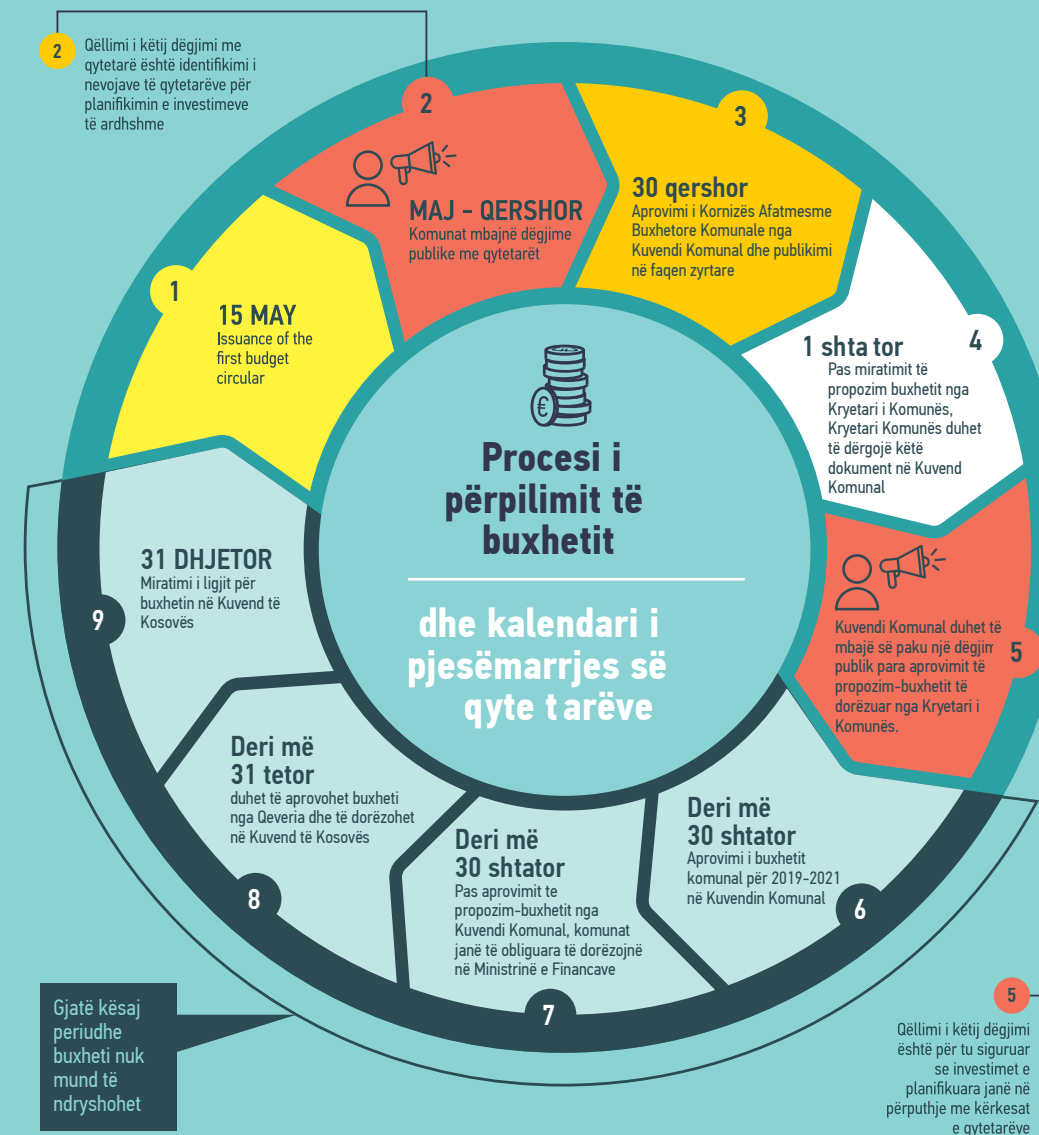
2 Qëllimi i këtij dëgjimi me qytetarë është identifikimi i nevojave të qytetarëve për planifikimin e investimeve të ardhshme

2

MAJ - QERSHOR
Komunat mbajnë dëgjime publike me qytetarët

3

30 qershor
Aprovimi i Kornizës Afatmesme Buxhetore Komunale nga Kuvendi Komunal dhe publikimi në faqen zyrtare

1

15 MAY
Issuance of the first budget circular

1 shta tor
4
Pas miratimit të propozim buxhetit nga Kryetari i Komunës, Kryetari Komunës duhet të dërgojë këtë dokument në Kuvend Komunal

Procesi i përpilimit të buxhetit

dhe kalendari i pjesëmarrjes së qyte t arëve

31 DHJETOR
Miratimi i ligjit për buxhetin në Kuvend të Kosovës

9

Kuvendi Komunal duhet të mbajë së paku një dëgjim publik para aprovimit të propozim-buxhetit të dorëzuar nga Kryetari i Komunës.

5

Deri më 31 tetor
duhet të aprovohet buxheti nga Qeveria dhe të dorëzohet në Kuvend të Kosovës

Deri më 30 shtator
Aprovimi i buxhetit komunal për 2019-2021 në Kuvendin Komunal

6

Deri më 30 shtator
Pas aprovimit te propozim-buxhetit nga Kuvendi Komunal, komunat janë të obliguara të dorëzojnë në Ministrinë e Financave

8

7

Gjatë kësaj periudhe buxheti nuk mund të ndryshohet

5
Qëllimi i këtij dëgjimi është për tu siguruar se investimet e planifikuara janë në përputhje me kërkesat e qytetarëve